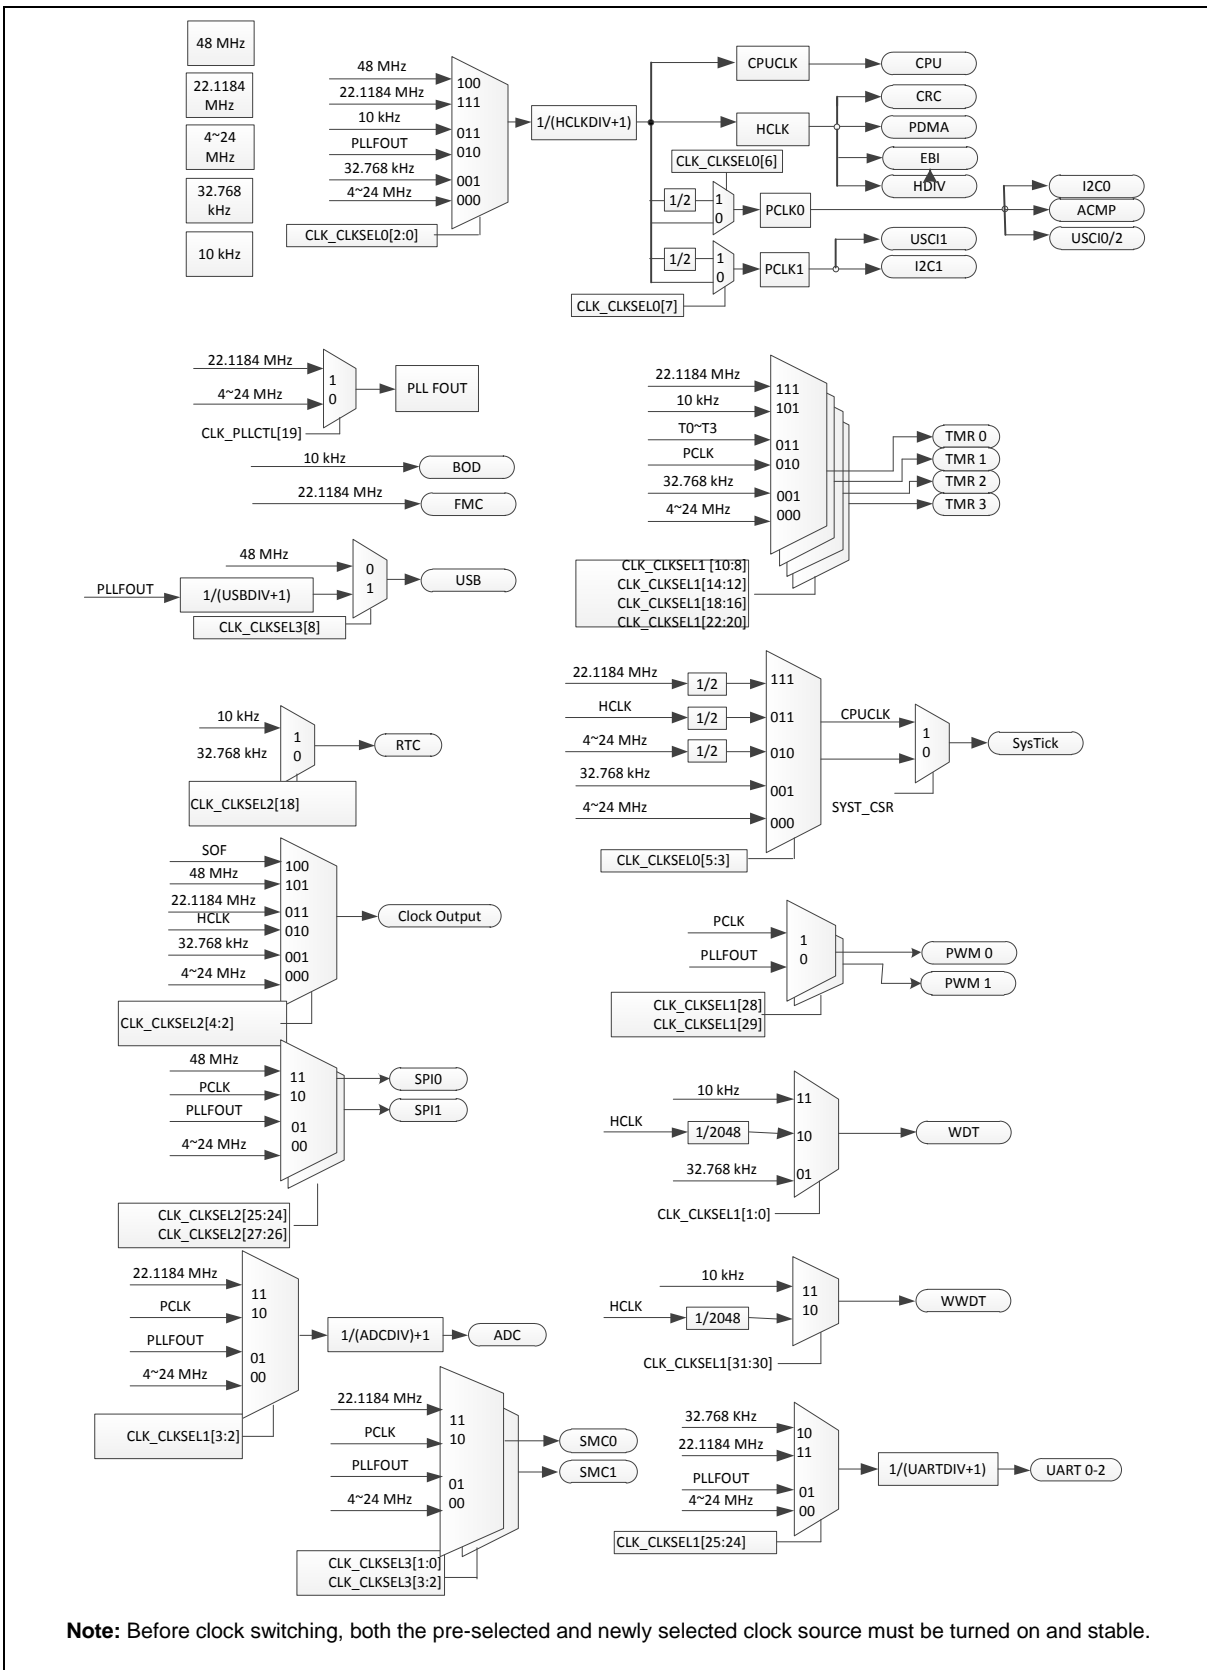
48 MHz

22.1184 MHz

4~24 MHz

32.768 kHz

10 kHz

48 MHz
22.1184 MHz
10 kHz
PLLFOUT
32.768 kHz
4~24 MHz
100
111
011
010
001
000
CLK_CLKSEL0[2:0]
1/(HCLKDIV+1)
CPUCLK
CPU
HCLK
CRC
PDMA
EBI
HDIV
CLK_CLKSEL0[6]
1/2
1
0
PCLK0
I2C0
ACMP
USCI0/2
1/2
1
0
PCLK1
USCI1
I2C1
CLK_CLKSEL0[7]

22.1184 MHz
4~24 MHz
1
0
PLL FOUT
CLK_PLLCTL[19]
10 kHz
BOD
22.1184 MHz
FMC
48 MHz
PLLFOUT
1/(USBDIV+1)
0
1
USB
CLK_CLKSEL3[8]

22.1184 MHz
10 kHz
T0~T3
PCLK
32.768 kHz
4~24 MHz
111
101
011
010
001
000
TMR 0
TMR 1
TMR 2
TMR 3
CLK_CLKSEL1 [10:8]
CLK_CLKSEL1[14:12]
CLK_CLKSEL1[18:16]
CLK_CLKSEL1[22:20]

22.1184 MHz
1/2
111
HCLK
1/2
011
4~24 MHz
1/2
010
32.768 kHz
001
4~24 MHz
000
CLK_CLKSEL0[5:3]
CPUCLK
1
0
SysTick
SYST_CSR

10 kHz
32.768 kHz
1
0
RTC
CLK_CLKSEL2[18]

SOF
48 MHz
22.1184 MHz
HCLK
32.768 kHz
4~24 MHz
100
101
011
010
001
000
Clock Output
CLK_CLKSEL2[4:2]

PCLK
PLLFOUT
1
0
PWM 0
PWM 1
CLK_CLKSEL1[28]
CLK_CLKSEL1[29]

48 MHz
PCLK
PLLFOUT
4~24 MHz
11
10
01
00
SPI0
SPI1
CLK_CLKSEL2[25:24]
CLK_CLKSEL2[27:26]

10 kHz
HCLK
1/2048
32.768 kHz
11
10
01
WDT
CLK_CLKSEL1[1:0]

22.1184 MHz
PCLK
PLLFOUT
4~24 MHz
11
10
01
00
1/(ADCDIV)+1
ADC
CLK_CLKSEL1[3:2]

10 kHz
HCLK
1/2048
11
10
WWDT
CLK_CLKSEL1[31:30]

22.1184 MHz
PCLK
PLLFOUT
4~24 MHz
11
10
01
00
SMC0
SMC1
CLK_CLKSEL3[1:0]
CLK_CLKSEL3[3:2]

32.768 KHz
22.1184 MHz
PLLFOUT
4~24 MHz
10
11
01
00
1/(UARTDIV+1)
UART 0-2
CLK_CLKSEL1[25:24]

**Note:** Before clock switching, both the pre-selected and newly selected clock source must be turned on and stable.